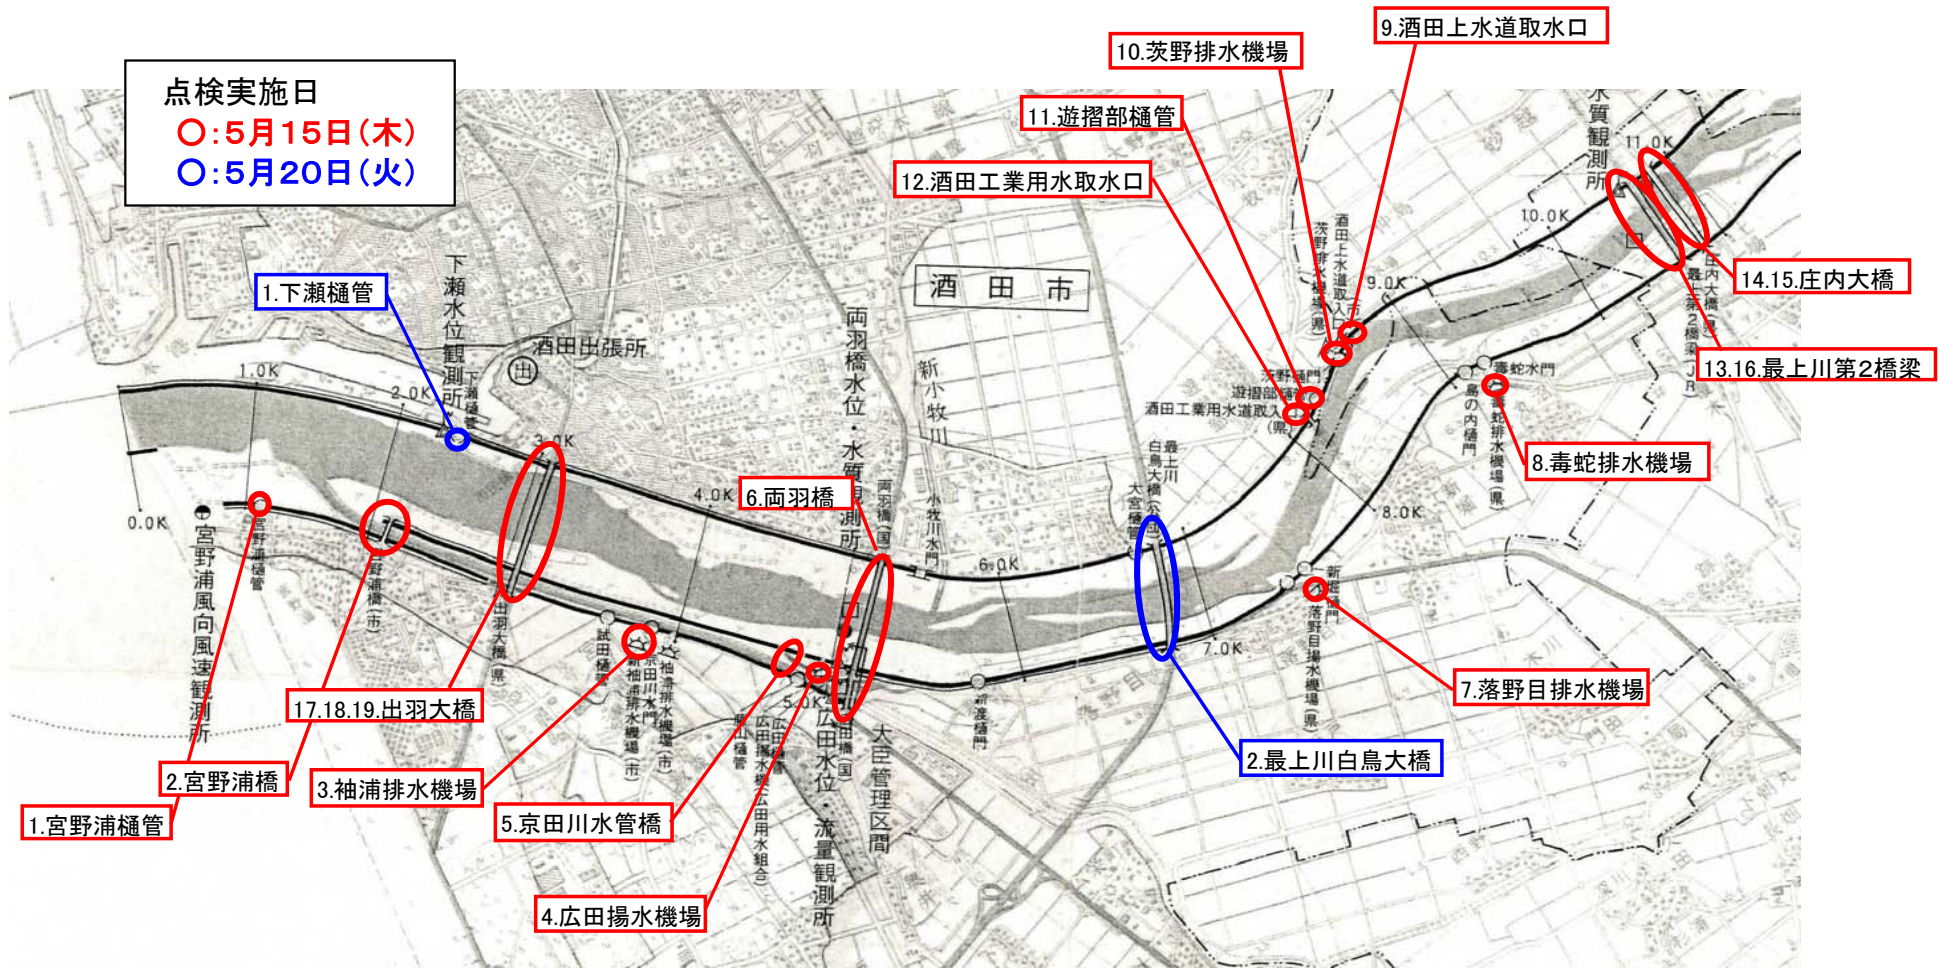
点検実施日
○:5月15日(木)
○:5月20日(火)

1.下瀬樋管
10.茨野排水機場
9.酒田上水道取水口
11.遊摺部樋管
12.酒田工業用水取水口
14.15.庄内大橋
13.16.最上川第2橋梁
8.毒蛇排水機場
6.両羽橋
7.落野目排水機場
2.最上川白鳥大橋
17.18.19.出羽大橋
2.宮野浦橋
1.宮野浦樋管
3.袖浦排水機場
5.京田川水管橋
4.広田揚水機場

酒田市
酒田出張所
下瀬水位観測所
両羽橋水位・水質観測所
新小牧川
宮野浦風向風速観測所
広田水位・流量観測所
大臣管理区間
水質観測所
0.0K
1.0K
2.0K
3.0K
4.0K
5.0K
6.0K
7.0K
8.0K
9.0K
10.0K
11.0K